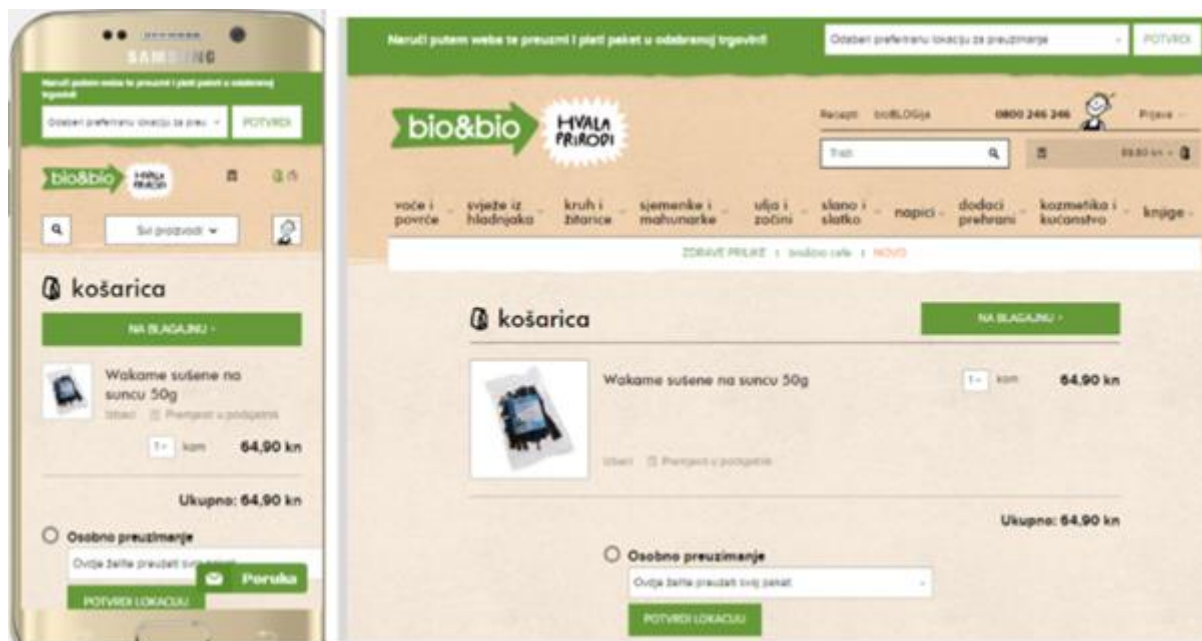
SAMSUNG

Naruči putem webe te preuzmi i plati paket u odabranoj trgovini!

Odaberi preferiranu lokaciju za preu... POTVRDI

bio&bio HVALA PRIRODI

Svi proizvodi

košarica

NA BLAGAJNU

Wakame sušene na suncu 50g

Ukloni Premjesti u podsjetnik

1 kom 64,90 kn

Ukupno: 64,90 kn

Osobno preuzimanje

Ovdje želim preuzeti svoj paket

Poruka

POTVRDI LOKACIJU

Naruči putem webe te preuzmi i plati paket u odabranoj trgovini!

Odaberi preferiranu lokaciju za preuzimanje

POTVRDI

bio&bio HVALA PRIRODI

Recepti bioBLOGija 0800 246 246 Prijava

Traži

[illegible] kn

voće i povrće | svježe iz hladnjaka | kruh i žitarice | sjemenke i mahunarke | ulja i začini | slano i slatko | napici | dodaci prehrani | kozmetika i kućanstvo | knjige

ZDRAVE PRILIKE | bio&bio cafe | NOVO

košarica

NA BLAGAJNU

Wakame sušene na suncu 50g

1 kom 64,90 kn

Ukloni Premjesti u podsjetnik

Ukupno: 64,90 kn

Osobno preuzimanje

Ovdje želim preuzeti svoj paket

POTVRDI LOKACIJU